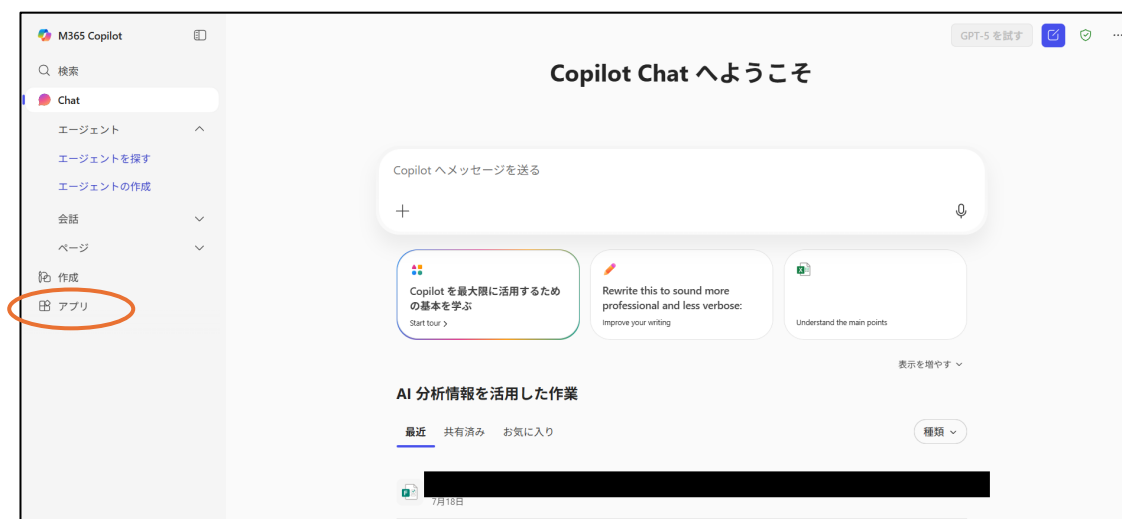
M365 Copilot

検索

Chat

エージェント

エージェントを探す

エージェントの作成

会話

ページ

作成

アプリ

GPT-5 を試す

Copilot Chat へようこそ

Copilot へメッセージを送る

+

Copilot を最大限に活用するための基本を学ぶ
Start tour >

Rewrite this to sound more professional and less verbose:
Improve your writing

Understand the main points

表示を増やす

AI 分析情報を活用した作業

最近　共有済み　お気に入り

種類

7月18日